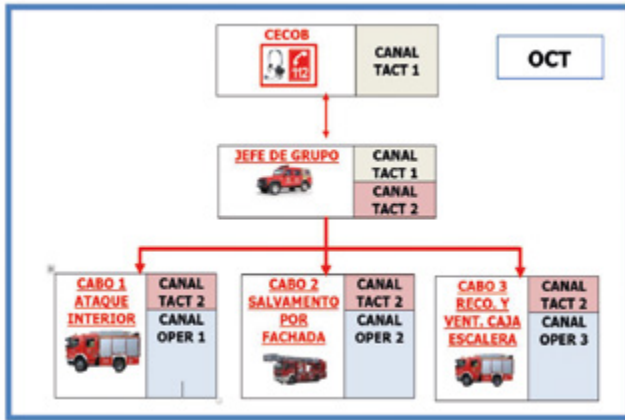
CECOB

112

CANAL TACT 1

OCT

JEFE DE GRUPO

CANAL TACT 1

CANAL TACT 2

CABO 1 ATAQUE INTERIOR

CANAL TACT 2

CANAL OPER 1

CABO 2 SALVAMENTO POR FACHADA

CANAL TACT 2

CANAL OPER 2

CABO 3 RECO. Y VENT. CAJA ESCALERA

CANAL TACT 2

CANAL OPER 3